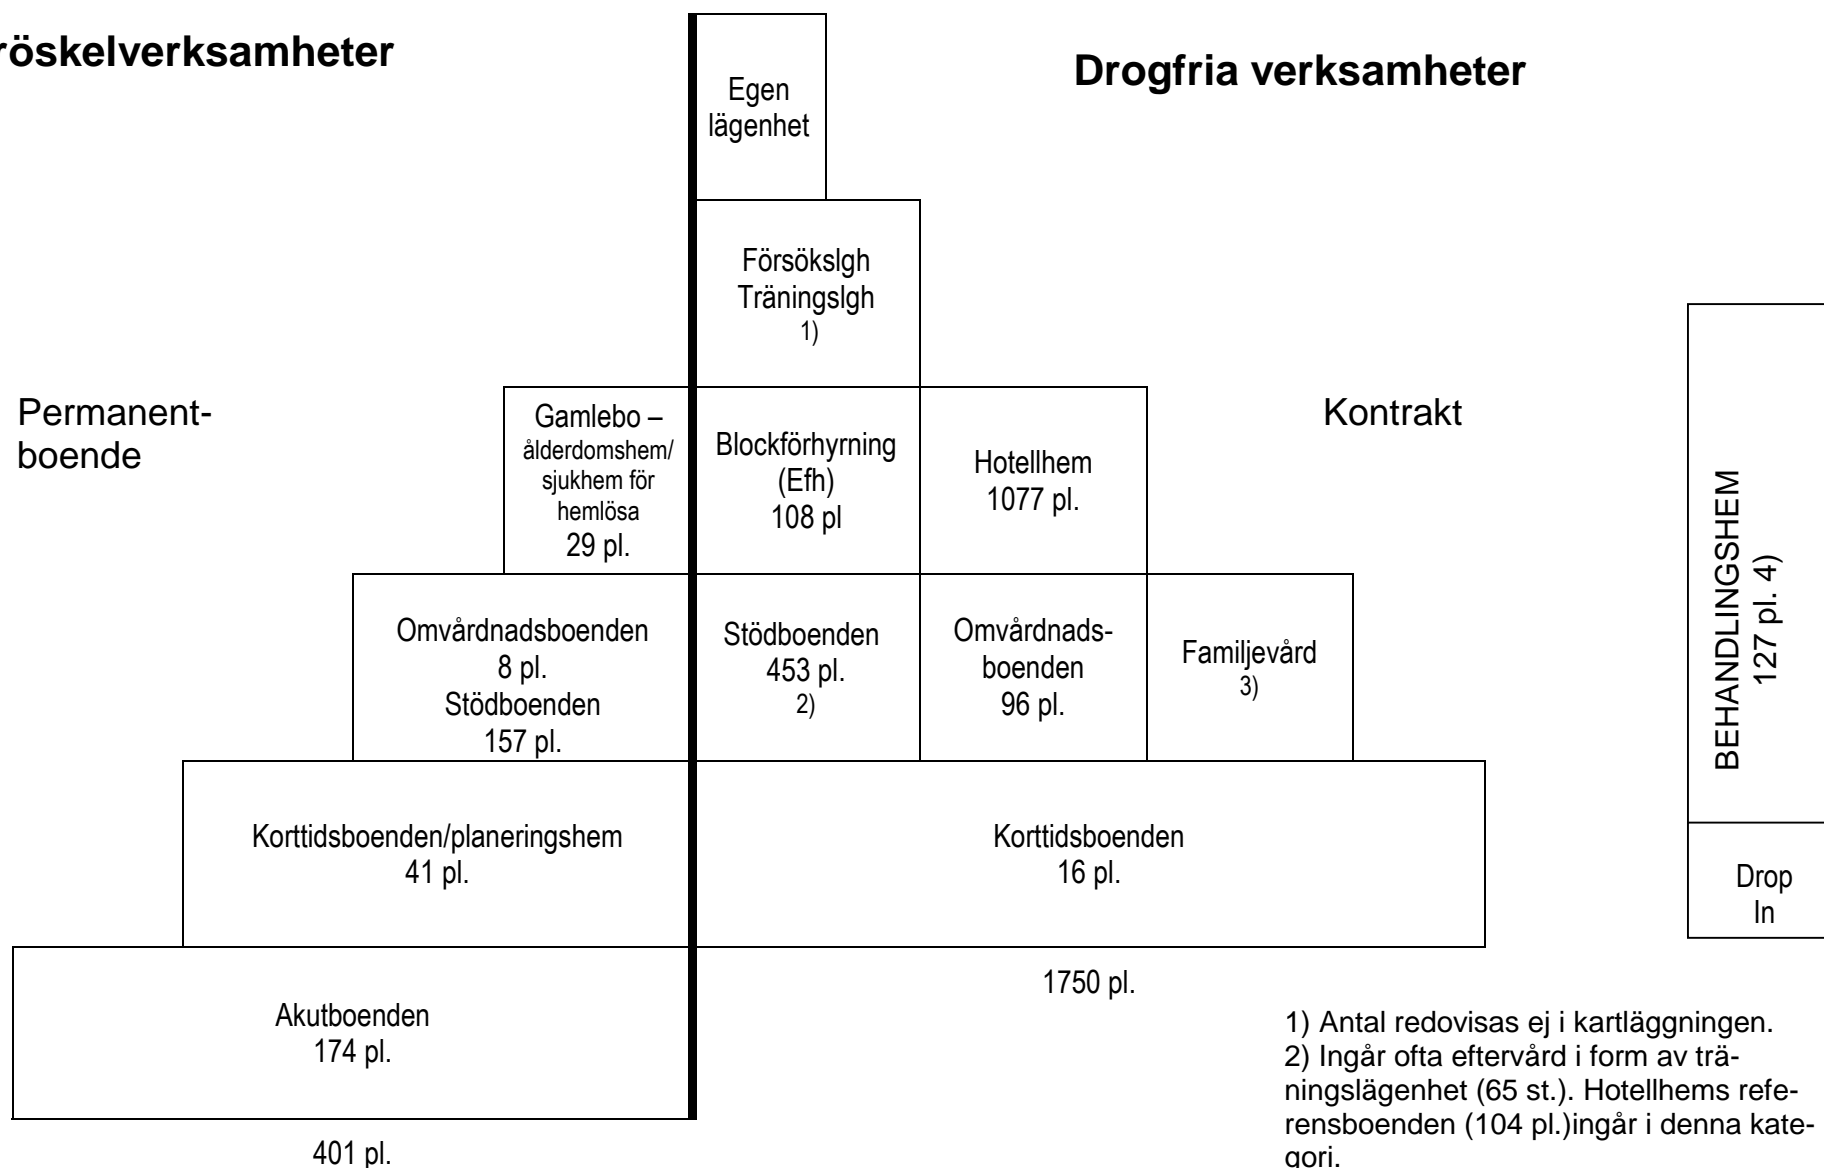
röskelverksamheter

Drogfria verksamheter

Egen lägenhet

Försökslgh
Träningslgh
1)

Permanentboende

Kontrakt

Gamlebo – ålderdomshem/ sjukhem för hemlösa
29 pl.

Blockförhyrning (Efh)
108 pl

Hotellhem
1077 pl.

BEHANDLINGSHEM
127 pl. 4)

Omvårdnadsboenden
8 pl.
Stödboenden
157 pl.

Stödboenden
453 pl.
2)

Omvårdnadsboenden
96 pl.

Familjevård
3)

Korttidsboenden/planeringshem
41 pl.

Korttidsboenden
16 pl.

Drop In

Akutboenden
174 pl.

1750 pl.

401 pl.

1) Antal redovisas ej i kartläggningen.
2) Ingår ofta eftervård i form av träningslägenhet (65 st.). Hotellhems referensboenden (104 pl.)ingår i denna kategori.